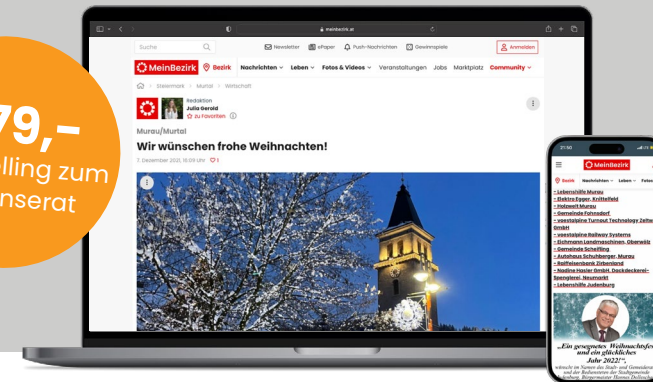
79,–
lling zum
nserat

meinbezirk.at

Suche

Newsletter ePaper Push-Nachrichten Gewinnspiele

Anmelden

MeinBezirk Bezirk Nachrichten Leben Fotos & Videos Veranstaltungen Jobs Marktplatz Community

Steiermark > Murtal > Wirtschaft

Redaktion
Julia Gerold
zu Favoriten

Murau/Murtal

Wir wünschen frohe Weihnachten!

7. Dezember 2021, 10:09 Uhr 1

21:50

MeinBezirk

Bezirk Nachrichten Leben Fotos

- Lebenshilfe Murau
- Elektro Egger, Kraftfeld
- Holzwelt Murau
- Gemeinde Fohnsdorf
- voestalpine Turnout Technology Zeltweg GmbH
- voestalpine Railway Systems
- Eichmann Landmaschinen, Oberwölz
- Gemeinde Scheifling
- Autohaus Schuhberger, Murau
- Raiffeisenbank Zirbenland
- Nadine Hasler GmbH, Dachdeckerei-Spenglerei, Neumarkt
- Lebenshilfe Judenburg

„Ein gesegnetes Weihnachtsfest und ein glückliches Jahr 2022!“,
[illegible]